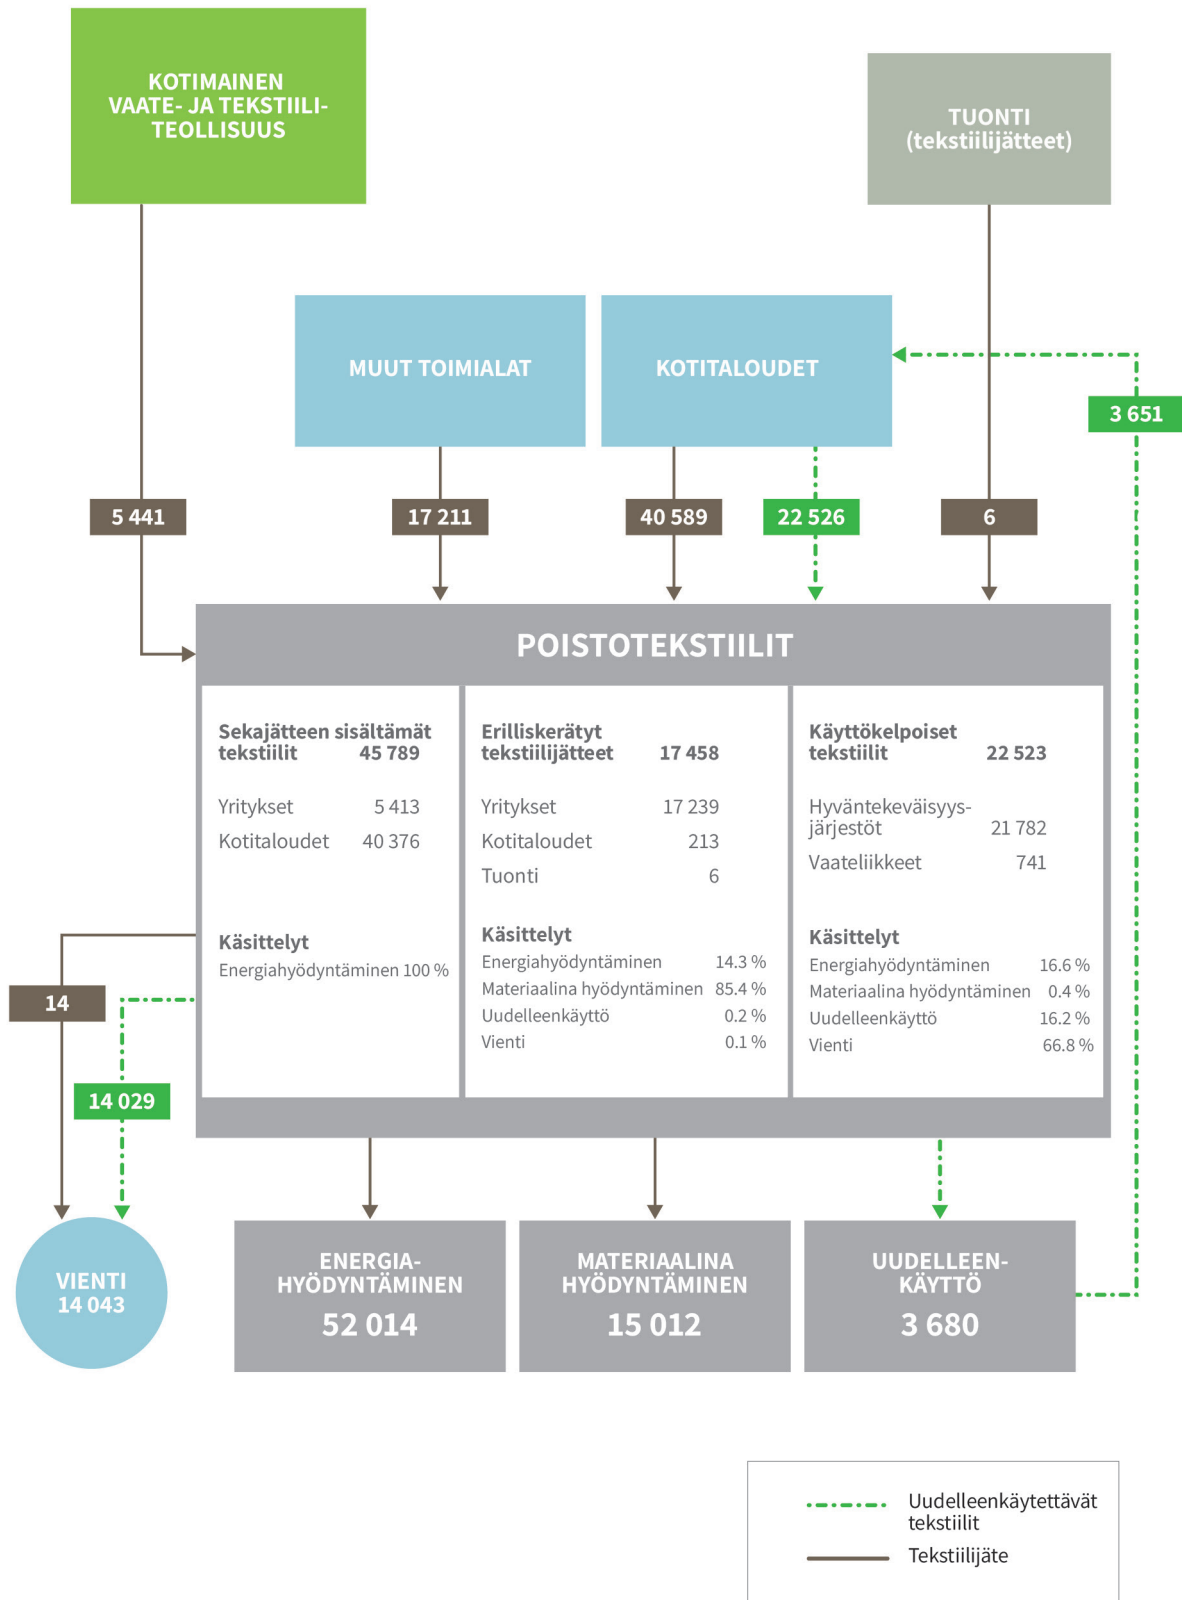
KOTIMAINEN VAATE- JA TEKSTIILITEOLLISUUS

TUONTI (tekstiilijätteet)

MUUT TOIMIALAT

KOTITALOUDET

3 651

5 441

17 211

40 589

22 526

6

POISTOTEKSTIILIT

| Sekajätteen sisältämät tekstiilit | 45 789 |
|---|---|
| Yritykset | 5 413 |
| Kotitaloudet | 40 376 |

Käsittelyt
Energiahyödyntäminen 100 %

| Erilliskerätyt tekstiilijätteet | 17 458 |
|---|---|
| Yritykset | 17 239 |
| Kotitaloudet | 213 |
| Tuonti | 6 |

Käsittelyt

| Energiahyödyntäminen | 14.3 % |
|---|---|
| Materiaalina hyödyntäminen | 85.4 % |
| Uudelleenkäyttö | 0.2 % |
| Vienti | 0.1 % |

| Käyttökelpoiset tekstiilit | 22 523 |
|---|---|
| Hyväntekeväisyysjärjestöt | 21 782 |
| Vaateliikkeet | 741 |

Käsittelyt

| Energiahyödyntäminen | 16.6 % |
|---|---|
| Materiaalina hyödyntäminen | 0.4 % |
| Uudelleenkäyttö | 16.2 % |
| Vienti | 66.8 % |

14

14 029

VIENTI 14 043

ENERGIAHYÖDYNTÄMINEN 52 014

MATERIAALINA HYÖDYNTÄMINEN 15 012

UUDELLEENKÄYTTÖ 3 680

Uudelleenkäytettävät tekstiilit
Tekstiilijäte